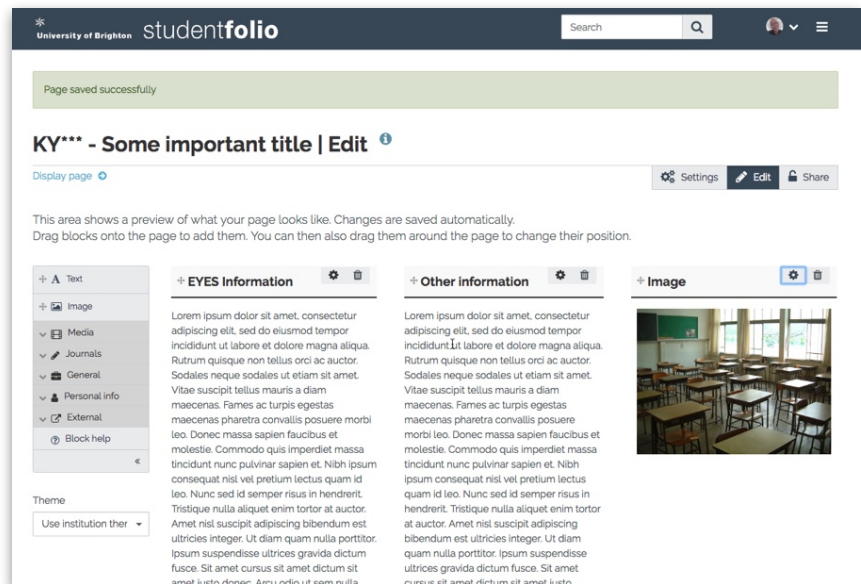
University of Brighton studentfolio

Search

Page saved successfully

KY*** - Some important title | Edit

Display page

Settings Edit Share

This area shows a preview of what your page looks like. Changes are saved automatically.
Drag blocks onto the page to add them. You can then also drag them around the page to change their position.

Text
Image
Media
Journals
General
Personal info
External
Block help
«

Theme
Use institution ther

EYES Information

Lorem ipsum dolor sit amet, consectetur adipiscing elit, sed do eiusmod tempor incididunt ut labore et dolore magna aliqua. Rutrum quisque non tellus orci ac auctor. Sodales neque sodales ut etiam sit amet. Vitae suscipit tellus mauris a diam maecenas. Fames ac turpis egestas maecenas pharetra convallis posuere morbi leo. Donec massa sapien faucibus et molestie. Commodo quis imperdiet massa tincidunt nunc pulvinar sapien et. Nibh ipsum consequat nisl vel pretium lectus quam id leo. Nunc sed id semper risus in hendrerit. Tristique nulla aliquet enim tortor at auctor. Amet nisl suscipit adipiscing bibendum est ultricies integer. Ut diam quam nulla porttitor. Ipsum suspendisse ultrices gravida dictum fusce. Sit amet cursus sit amet dictum sit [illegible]

Other information

Lorem ipsum dolor sit amet, consectetur adipiscing elit, sed do eiusmod tempor incididunt ut labore et dolore magna aliqua. Rutrum quisque non tellus orci ac auctor. Sodales neque sodales ut etiam sit amet. Vitae suscipit tellus mauris a diam maecenas. Fames ac turpis egestas maecenas pharetra convallis posuere morbi leo. Donec massa sapien faucibus et molestie. Commodo quis imperdiet massa tincidunt nunc pulvinar sapien et. Nibh ipsum consequat nisl vel pretium lectus quam id leo. Nunc sed id semper risus in hendrerit. Tristique nulla aliquet enim tortor at auctor. Amet nisl suscipit adipiscing bibendum est ultricies integer. Ut diam quam nulla porttitor. Ipsum suspendisse ultrices gravida dictum fusce. Sit amet cursus sit amet dictum sit amet justo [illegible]

Image